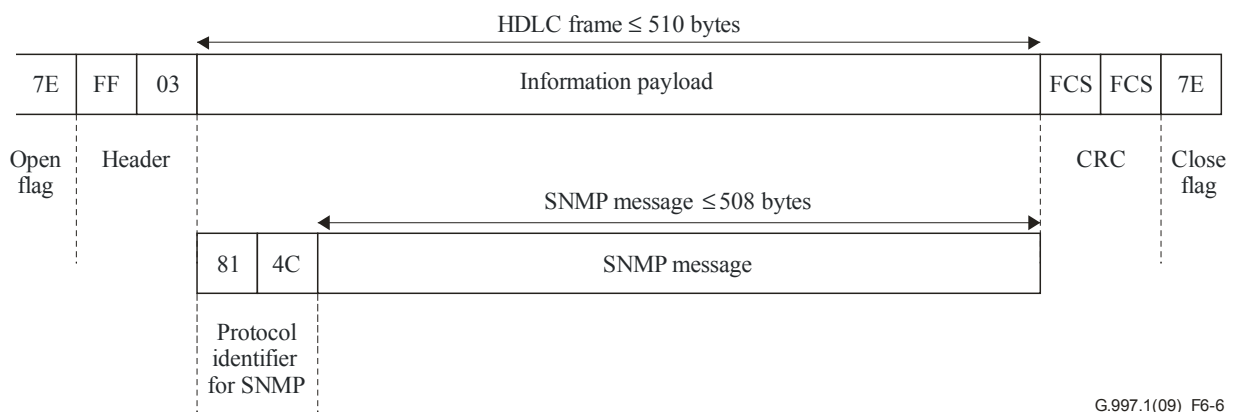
HDLC frame $\leq$ 510 bytes

| 7E | FF | 03 | Information payload | FCS | FCS | 7E |
|---|---|---|---|---|---|---|

Open flag

Header

CRC

Close flag

SNMP message $\leq$ 508 bytes

| 81 | 4C | SNMP message |
|---|---|---|

Protocol identifier for SNMP

G.997.1(09) F6-6